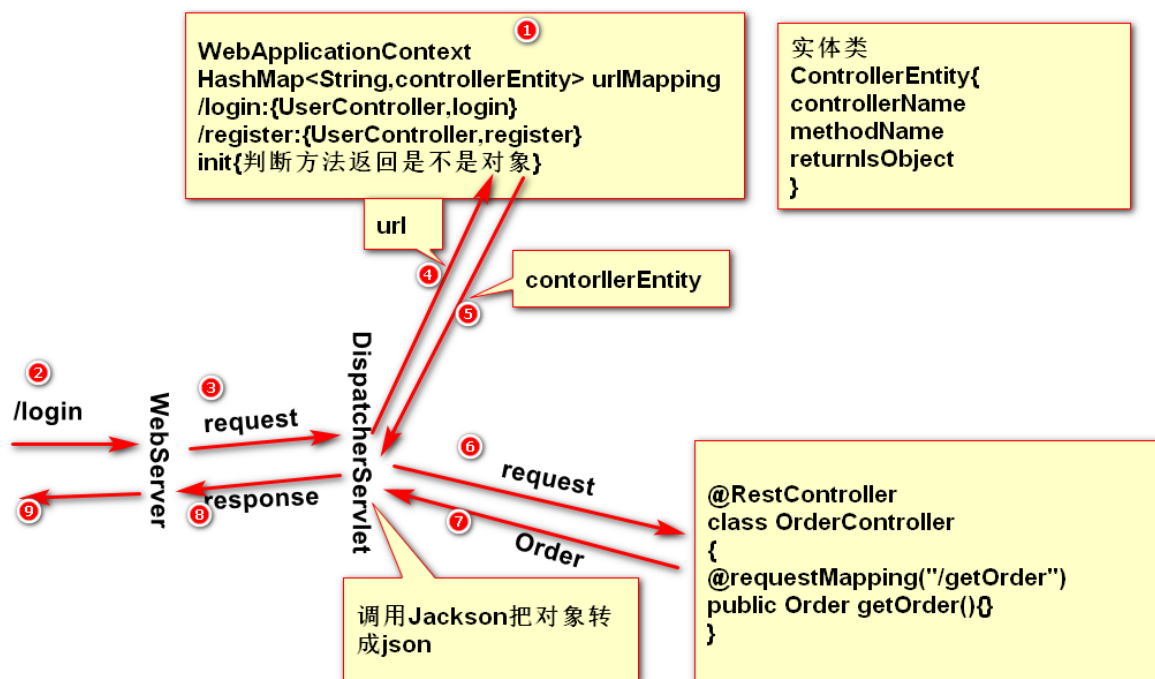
1

WebApplicationContext
HashMap<String,controllerEntity> urlMapping
/login:{UserController,login}
/register:{UserController,register}
init{判断方法返回是不是对象}

实体类
ControllerEntity{
controllerName
methodName
returnIsObject
}

url

4

contorllerEntity

5

2

/login

3

request

WebServer

DispatcherServlet

9

8

response

6

request

7

Order

@RestController
class OrderController
{
@requestMapping("/getOrder")
public Order getOrder(){}
}

调用Jackson把对象转成json